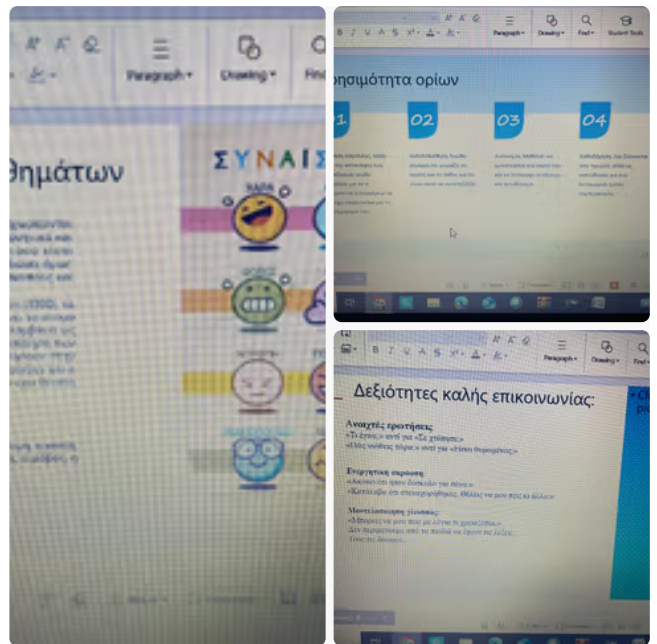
Paragraph Drawing Find

θημάτων

ΣΥΝΑΙ

Paragraph Drawing Find Student Tools

ρησιμότητα ορίων

01 02 03 04

Paragraph Drawing Find

Δεξιότητες καλής επικοινωνίας:

Ανοιχτές ερωτήσεις:
«Τι έγινε;» αντί για «Σε χτύπησε;»
«Πώς νιώθεις τώρα;» αντί για «Είσαι θυμωμένος;»

Ενεργητική ακρόαση:
«Ακούω ότι ήταν δύσκολο για σένα.»
«Κατάλαβα ότι στενοχωρήθηκες. Θέλεις να μου πεις κι άλλο;»

Μοντελοποίηση γλώσσας:
«Μπορείς να μου πεις με λόγια τι χρειάζεσαι;»
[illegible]
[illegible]